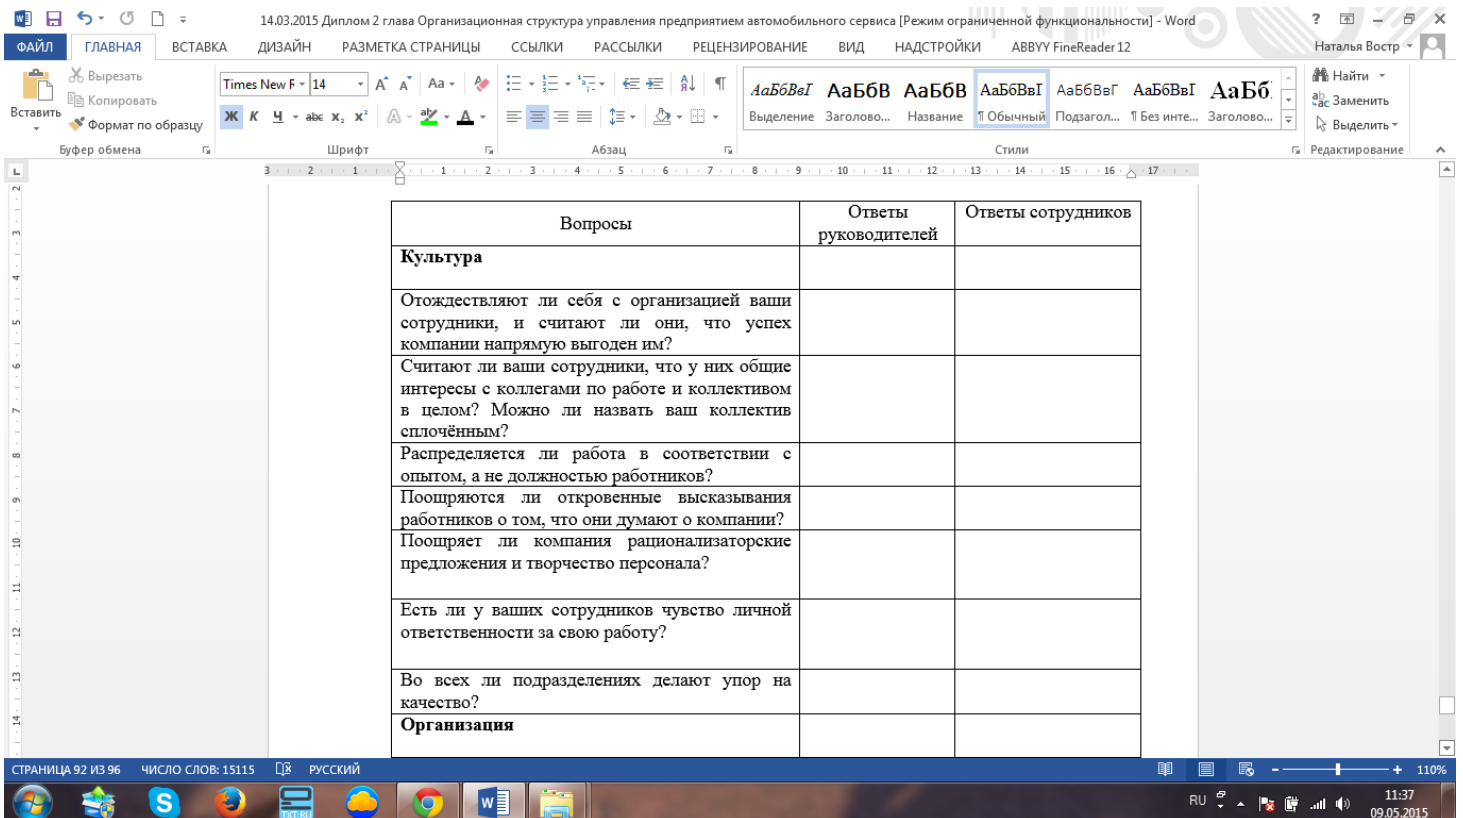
14.03.2015 Диплом 2 глава Организационная структура управления предприятием автомобильного сервиса [Режим ограниченной функциональности] - Word

? – ✕

ФАЙЛ ГЛАВНАЯ ВСТАВКА ДИЗАЙН РАЗМЕТКА СТРАНИЦЫ ССЫЛКИ РАССЫЛКИ РЕЦЕНЗИРОВАНИЕ ВИД НАДСТРОЙКИ ABBYY FineReader 12 Наталья Востр

Вставить
Вырезать
Копировать
Формат по образцу
Буфер обмена

Times New R 14
Ж К Ч abc x₂ x²
Шрифт

Абзац

АаБбВвГ Выделение
АаБбВ Заголово...
АаБбВ Название
АаБбВвI ¶ Обычный
АаБбВвГ Подзаго...
АаБбВвI ¶ Без инте...
АаБб Заголово...
Стили

Найти
Заменить
Выделить
Редактирование

| Вопросы | Ответы руководителей | Ответы сотрудников |
|---|---|---|
| **Культура** | | |
| Отождествляют ли себя с организацией ваши сотрудники, и считают ли они, что успех компании напрямую выгоден им? | | |
| Считают ли ваши сотрудники, что у них общие интересы с коллегами по работе и коллективом в целом? Можно ли назвать ваш коллектив сплочённым? | | |
| Распределяется ли работа в соответствии с опытом, а не должностью работников? | | |
| Поощряются ли откровенные высказывания работников о том, что они думают о компании? | | |
| Поощряет ли компания рационализаторские предложения и творчество персонала? | | |
| Есть ли у ваших сотрудников чувство личной ответственности за свою работу? | | |
| Во всех ли подразделениях делают упор на качество? | | |
| **Организация** | | |

СТРАНИЦА 92 ИЗ 96 ЧИСЛО СЛОВ: 15115 РУССКИЙ 110%

RU 11:37 09.05.2015